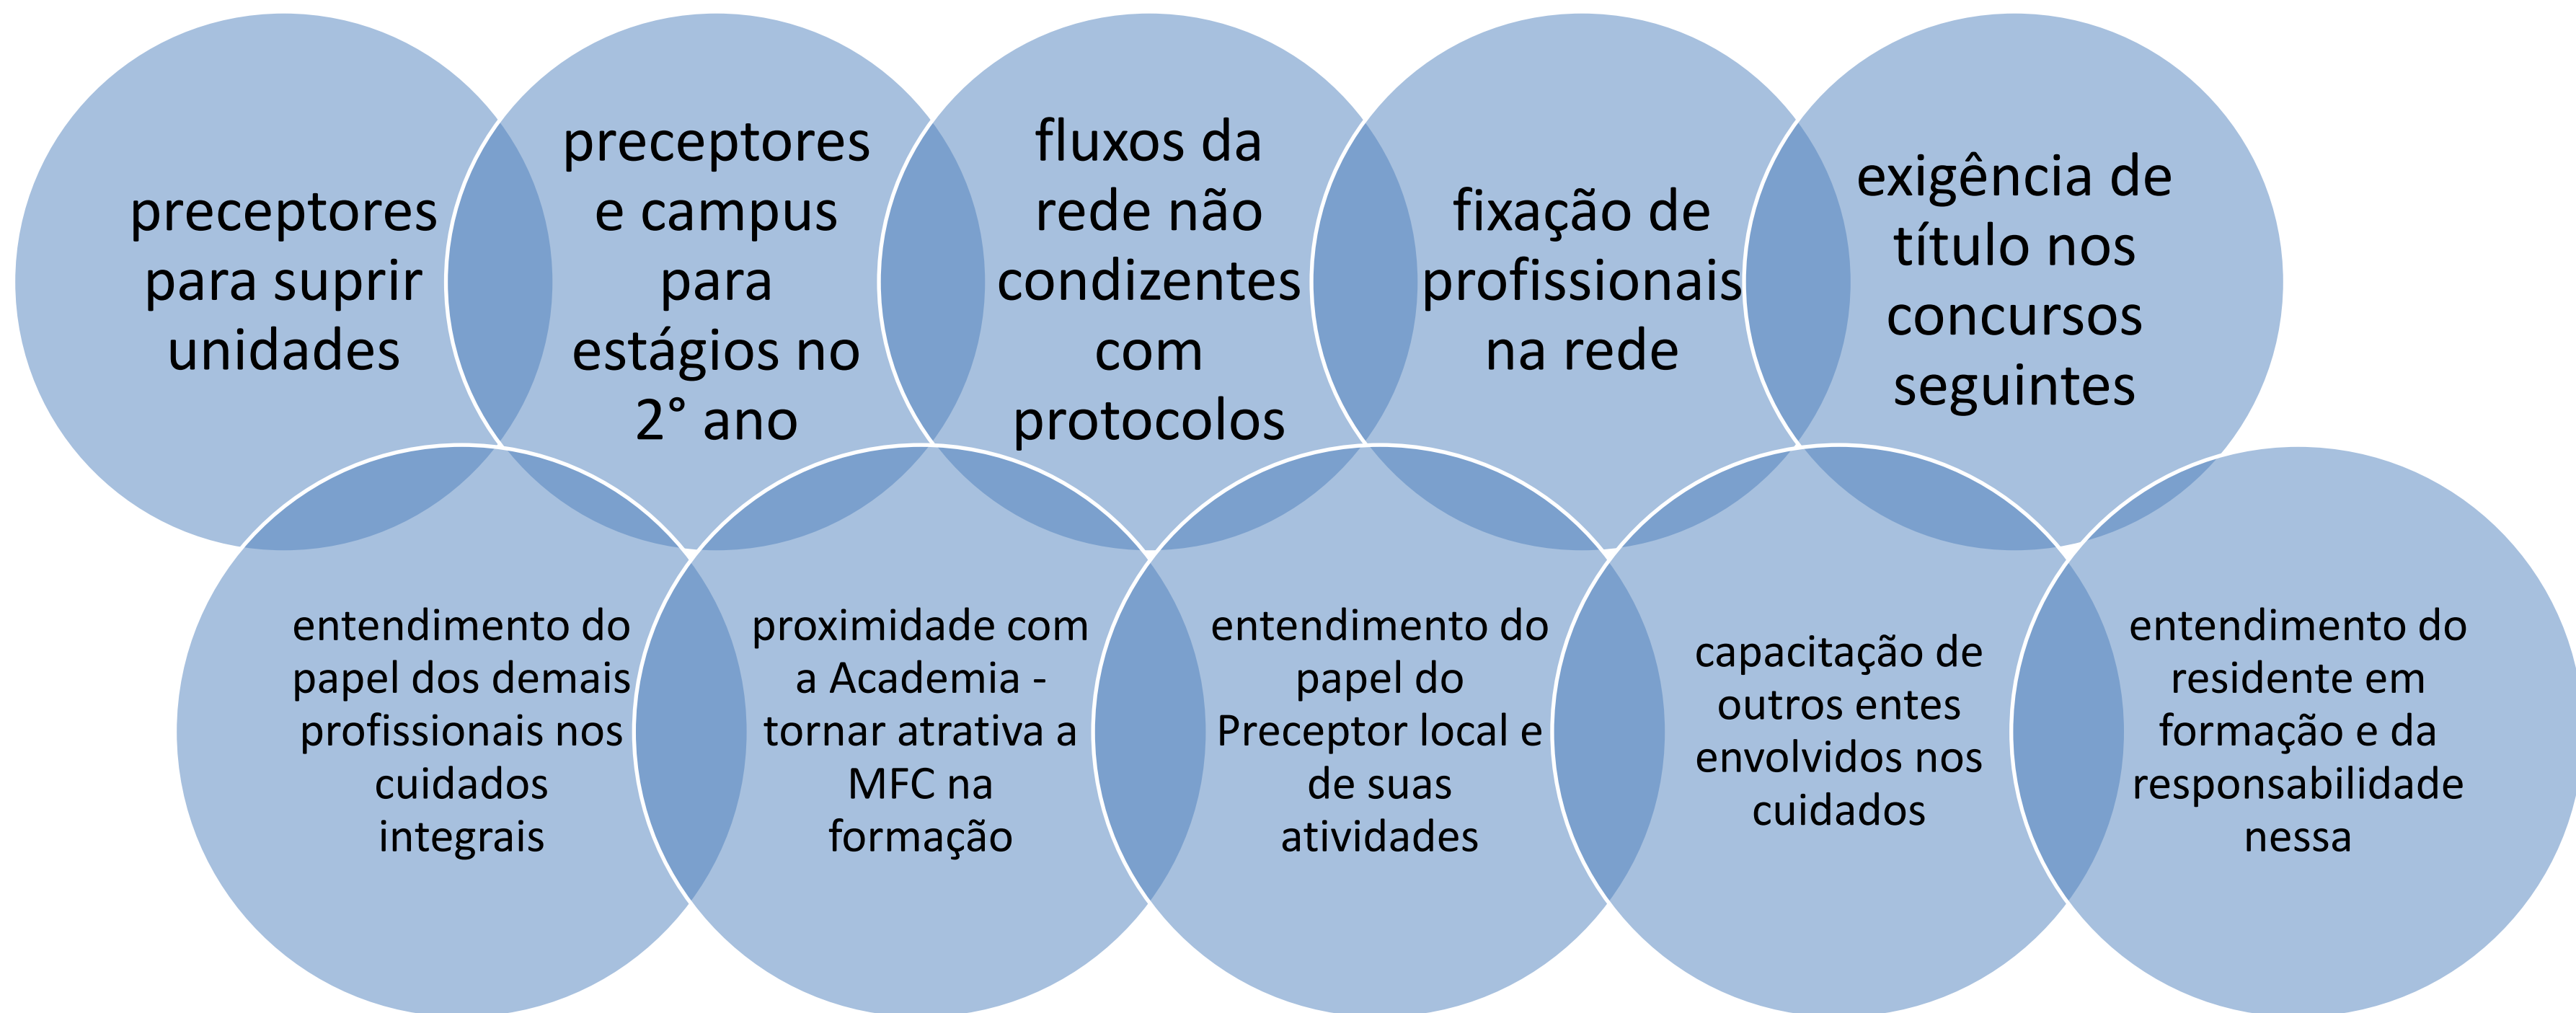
preceptores para suprir unidades

preceptores e campus para estágios no 2° ano

fluxos da rede não condizentes com protocolos

fixação de profissionais na rede

exigência de título nos concursos seguintes

entendimento do papel dos demais profissionais nos cuidados integrais

proximidade com a Academia - tornar atrativa a MFC na formação

entendimento do papel do Preceptor local e de suas atividades

capacitação de outros entes envolvidos nos cuidados

entendimento do residente em formação e da responsabilidade nessa